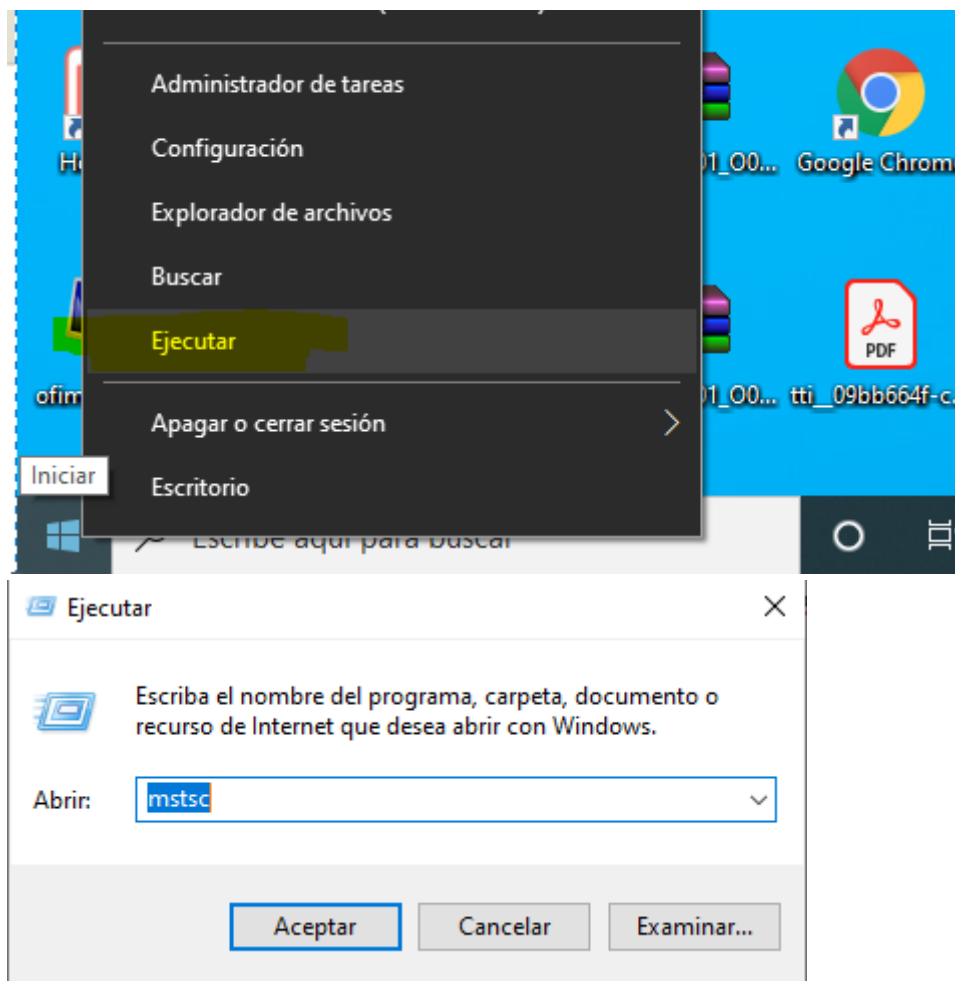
Administrador de tareas
Configuración
Explorador de archivos
Buscar
Ejecutar
Apagar o cerrar sesión
Escritorio

He
01_O0...
Google Chrom
ofim
01_O0...
PDF
tti_09bb664f-c
Iniciar
Escribe aquí para buscar

Ejecutar

Escriba el nombre del programa, carpeta, documento o recurso de Internet que desea abrir con Windows.

Abrir: mstsc

Aceptar
Cancelar
Examinar...